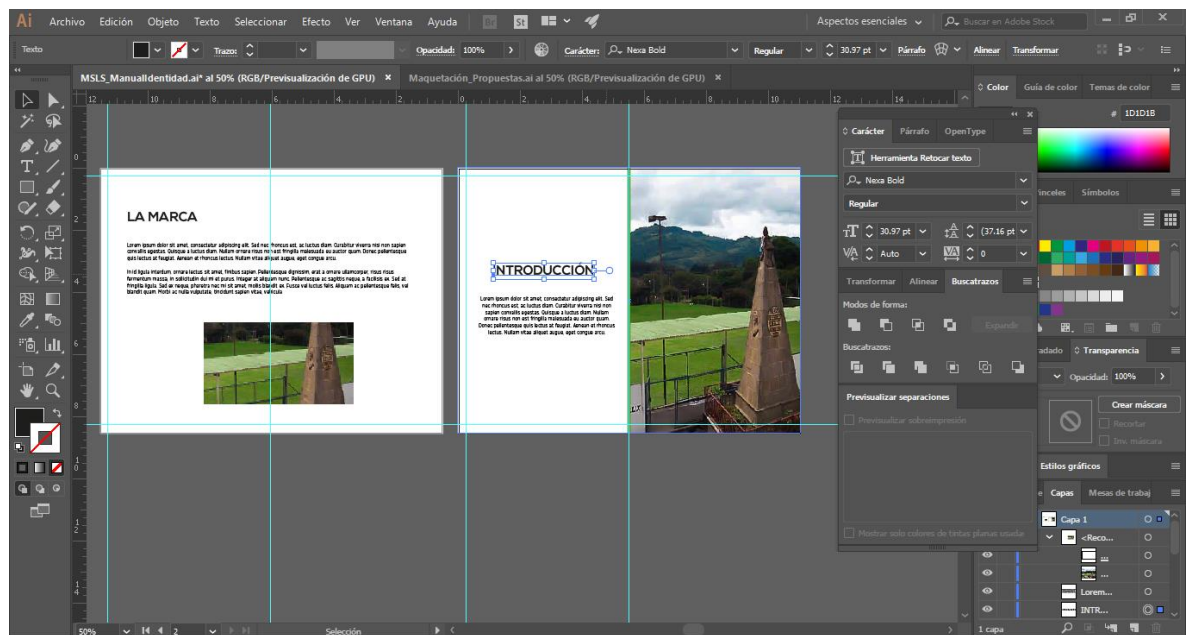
Ai Archivo Edición Objeto Texto Seleccionar Efecto Ver Ventana Ayuda

Aspectos esenciales

Buscar en Adobe Stock

Texto

Trazo:

Opacidad: 100%

Carácter: Nexa Bold

Regular

30.97 pt

Párrafo

Alinear Transformar

MSLS_ManualIdentidad.ai* al 50% (RGB/Previsualización de GPU) ×

Maquetación_Propuestas.ai al 50% (RGB/Previsualización de GPU) ×

LA MARCA

Lorem ipsum dolor sit amet, consectetur adipiscing elit. Sed nec rhoncus est, ac luctus diam. Curabitur viverra nisl non sapien convallis egestas. Quisque a luctus diam. Nullam ornare risus non est fringilla malesuada eu auctor quam. Donec pellentesque quis lectus at feugiat. Aenean et rhoncus lectus. Nullam vitae aliquet augue, eget congue arcu.

In id ligula interdum, ornare lectus sit amet, finibus sapien. Pellentesque dignissim, erat a ornare ullamcorper, risus risus fermentum massa, in sollicitudin dui mi et purus. Integer at aliquam nunc. Pellentesque ac sagittis neque, a facilisis ex. Sed at fringilla ligula. Sed an neque, pharetra nec mi sit amet, mollis blandit ex. Fusce vel luctus felis. Aliquam ac pellentesque felis, vel blandit quam. Morbi ac nulla vulputate, tincidunt sapien vitae, vehicula.

NTRODUCCIÓN

Lorem ipsum dolor sit amet, consectetur adipiscing elit. Sed nec rhoncus est, ac luctus diam. Curabitur viverra nisl non sapien convallis egestas. Quisque a luctus diam. Nullam ornare risus non est fringilla malesuada eu auctor quam. Donec pellentesque quis lectus at feugiat. Aenean et rhoncus lectus. Nullam vitae aliquet augue, eget congue arcu.

Color Guía de color Temas de color

# 1D1D1B

Carácter Párrafo OpenType

Herramienta Retocar texto

Nexa Bold

Regular

30.97 pt

(37.16 pt

Auto

0

Pinceles Símbolos

Transformar Alinear Buscatrazos

Modos de forma:

Expandir

Buscatrazos:

Previsualizar separaciones

Previsualizar sobreimpresión

Mostrar solo colores de tintas planas usadas

Degradado Transparencia

Opacidad: 100%

Crear máscara

Recortar

Inv. máscara

Estilos gráficos

Capas Mesas de trabajo

Capa 1

<Reco...

Lorem...

INTR...

1 capa

50%

2

Selección